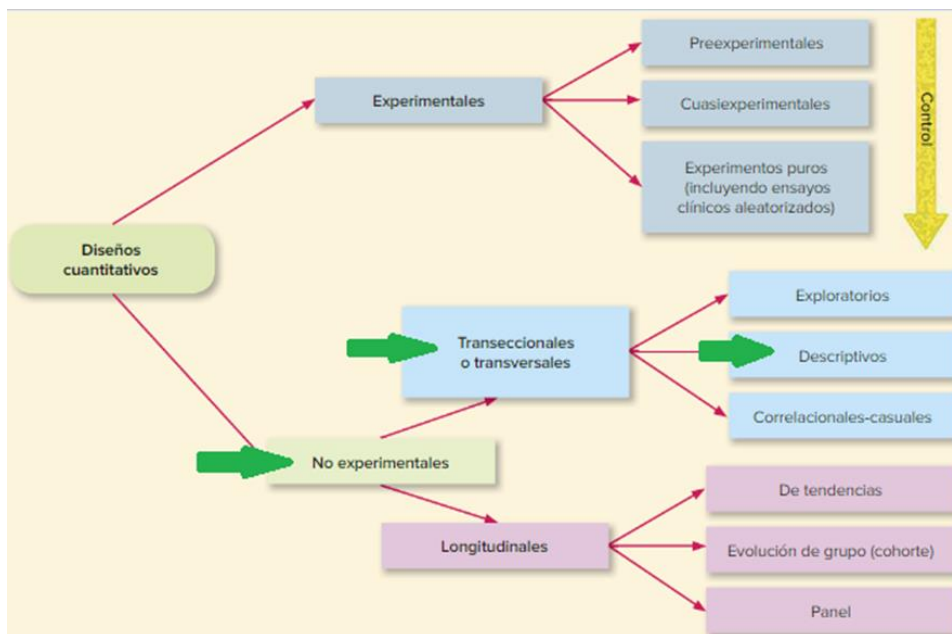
Diseños cuantitativos

Experimentales

Preexperimentales

Cuasiexperimentales

Experimentos puros (incluyendo ensayos clínicos aleatorizados)

Control

No experimentales

Transeccionales o transversales

Exploratorios

Descriptivos

Correlacionales-casuales

Longitudinales

De tendencias

Evolución de grupo (cohorte)

Panel